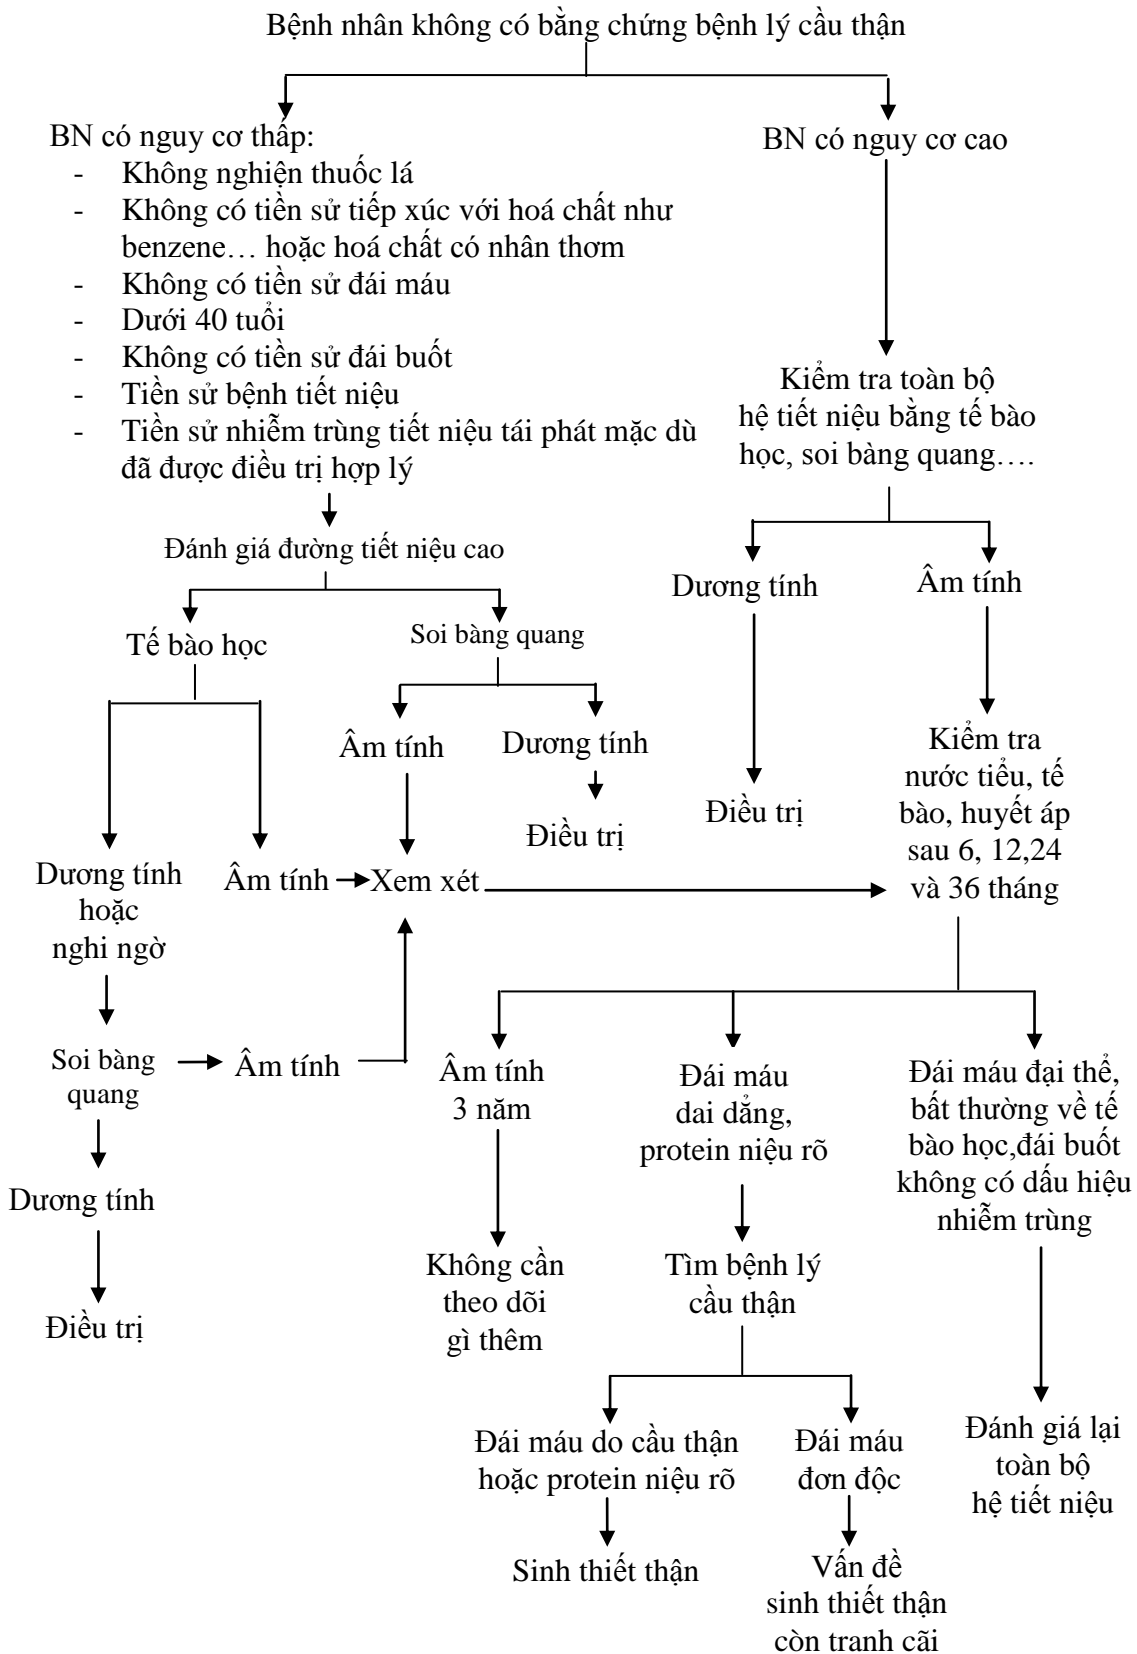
Bệnh nhân không có bằng chứng bệnh lý cầu thận

BN có nguy cơ thấp:
- Không nghiện thuốc lá
- Không có tiền sử tiếp xúc với hoá chất như benzene… hoặc hoá chất có nhân thơm
- Không có tiền sử đái máu
- Dưới 40 tuổi
- Không có tiền sử đái buốt
- Tiền sử bệnh tiết niệu
- Tiền sử nhiễm trùng tiết niệu tái phát mặc dù đã được điều trị hợp lý

BN có nguy cơ cao

Kiểm tra toàn bộ hệ tiết niệu bằng tế bào học, soi bàng quang….

Đánh giá đường tiết niệu cao

Dương tính

Âm tính

Tế bào học

Soi bàng quang

Âm tính

Dương tính

Điều trị

Điều trị

Kiểm tra nước tiểu, tế bào, huyết áp sau 6, 12,24 và 36 tháng

Dương tính hoặc nghi ngờ

Âm tính → Xem xét

Soi bàng quang → Âm tính

Dương tính

Điều trị

Âm tính 3 năm

Không cần theo dõi gì thêm

Đái máu dai dẳng, protein niệu rõ

Tìm bệnh lý cầu thận

Đái máu đại thể, bất thường về tế bào học,đái buốt không có dấu hiệu nhiễm trùng

Đánh giá lại toàn bộ hệ tiết niệu

Đái máu do cầu thận hoặc protein niệu rõ

Sinh thiết thận

Đái máu đơn độc

Vấn đề sinh thiết thận còn tranh cãi